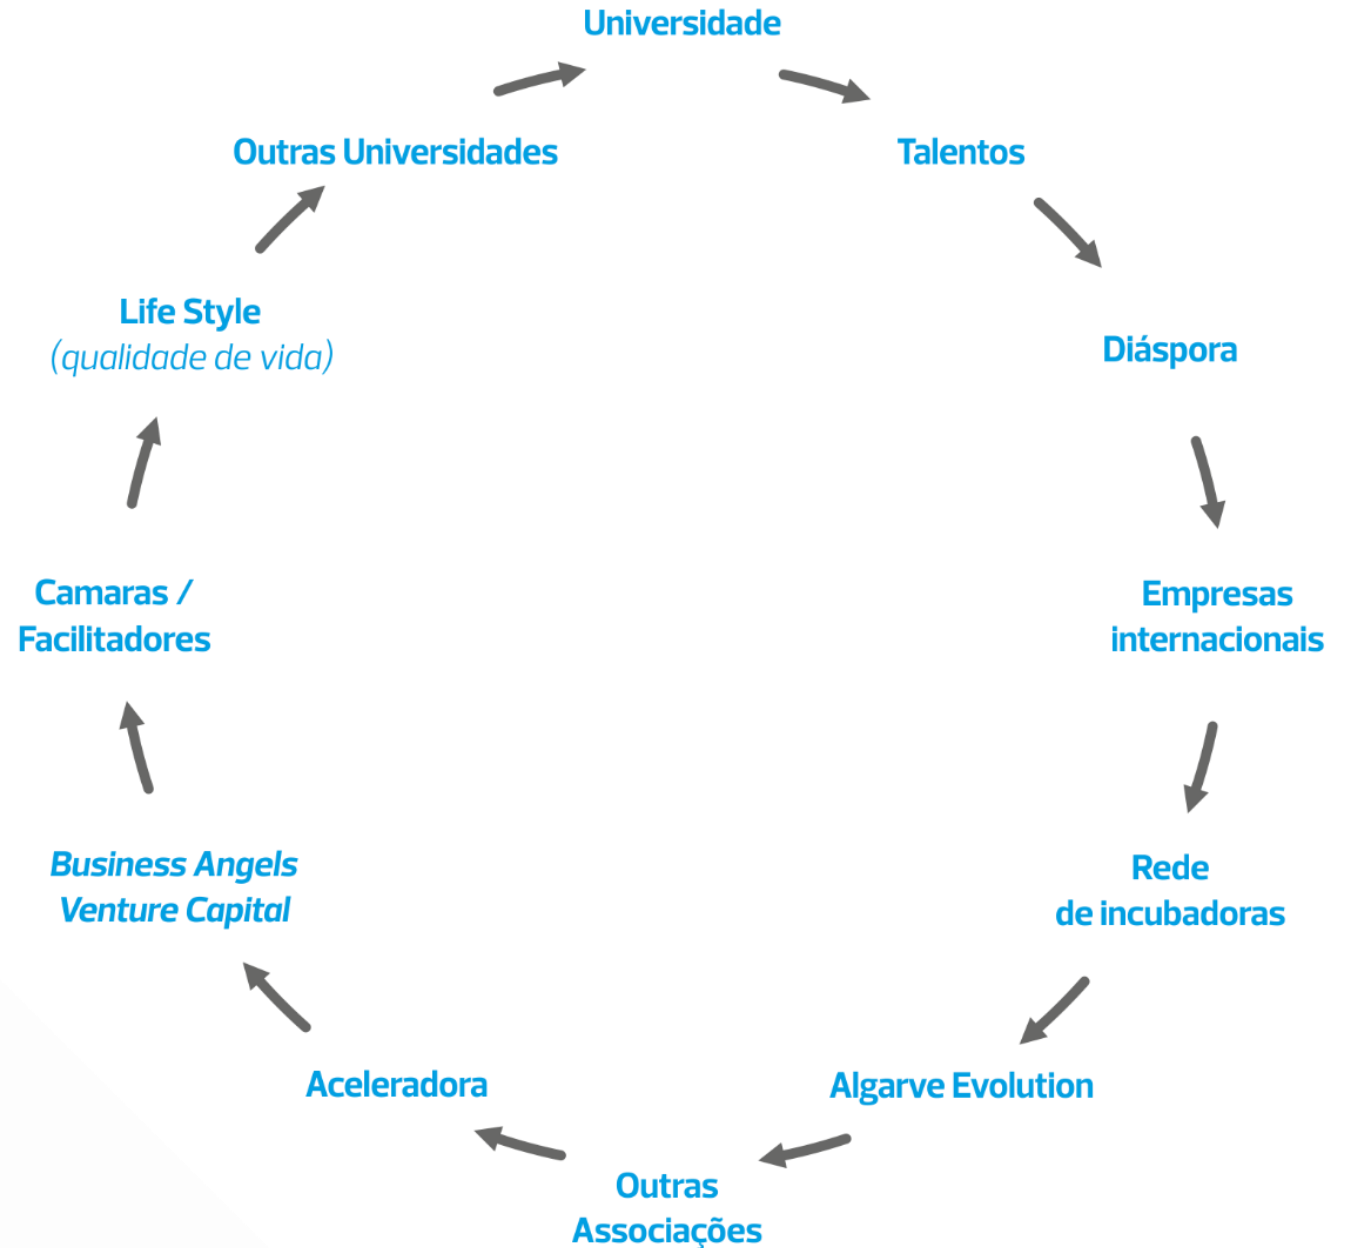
Universidade

Talentos

Diáspora

Empresas internacionais

Rede de incubadoras

Algarve Evolution

Outras Associações

Aceleradora

Business Angels
Venture Capital

Camaras / Facilitadores

Life Style
(qualidade de vida)

Outras Universidades